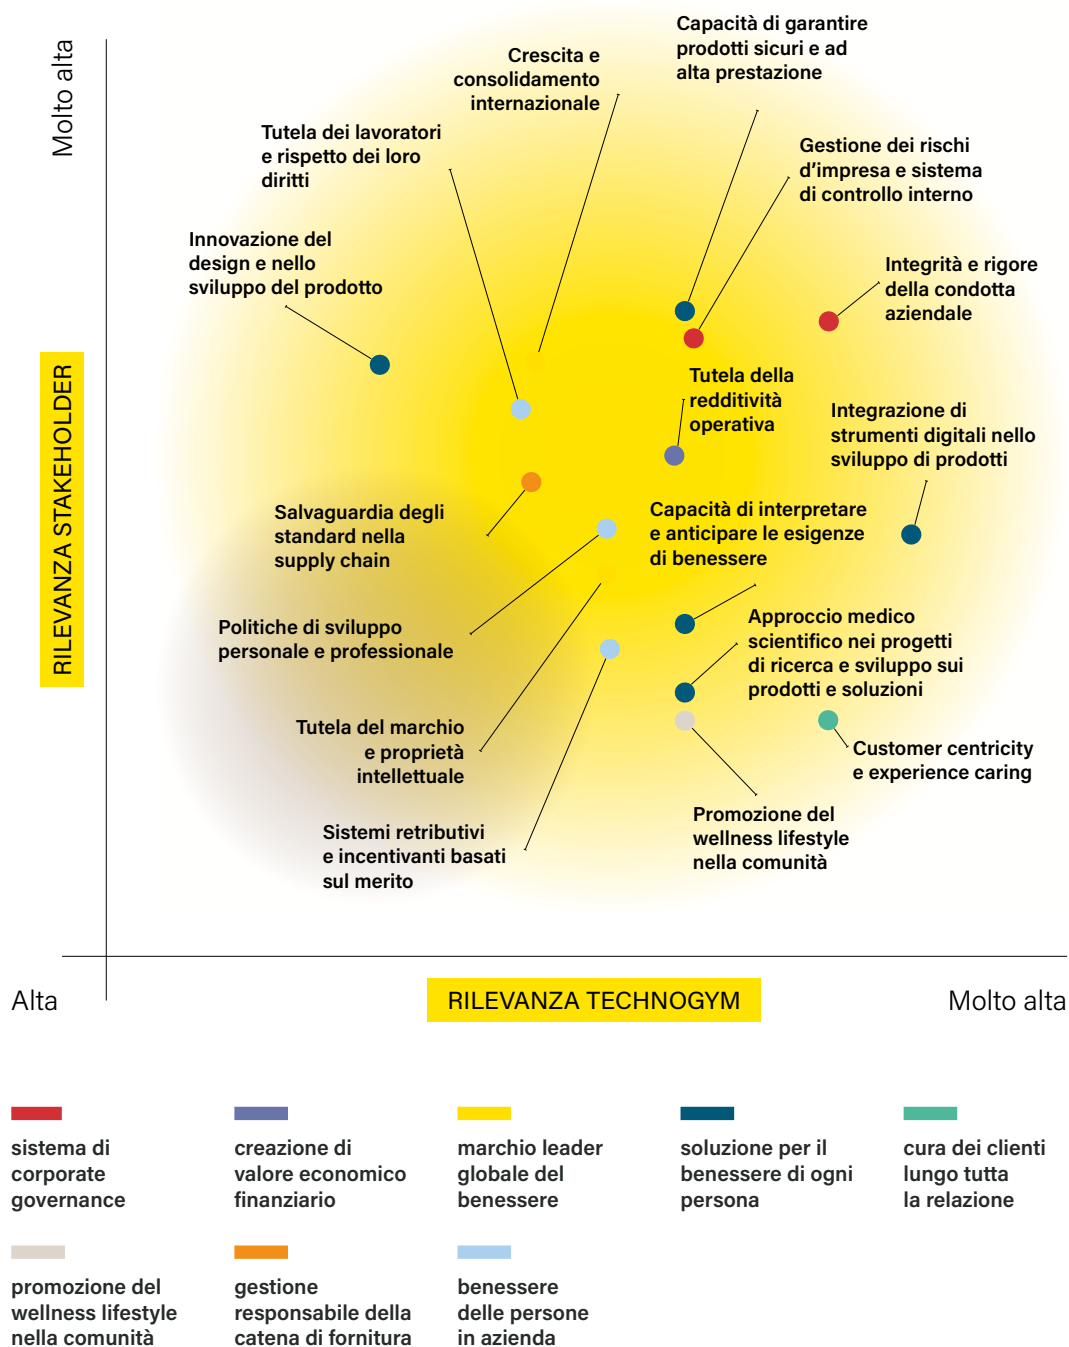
Molto alta

RILEVANZA STAKEHOLDER

Capacità di garantire prodotti sicuri e ad alta prestazione

Crescita e consolidamento internazionale

Tutela dei lavoratori e rispetto dei loro diritti

Gestione dei rischi d'impresa e sistema di controllo interno

Innovazione del design e nello sviluppo del prodotto

Integrità e rigore della condotta aziendale

Tutela della redditività operativa

Integrazione di strumenti digitali nello sviluppo di prodotti

Salvaguardia degli standard nella supply chain

Capacità di interpretare e anticipare le esigenze di benessere

Politiche di sviluppo personale e professionale

Approccio medico scientifico nei progetti di ricerca e sviluppo sui prodotti e soluzioni

Tutela del marchio e proprietà intellettuale

Customer centricity e experience caring

Sistemi retributivi e incentivanti basati sul merito

Promozione del wellness lifestyle nella comunità

Alta

RILEVANZA TECHNOGYM

Molto alta

sistema di corporate governance

creazione di valore economico finanziario

marchio leader globale del benessere

soluzione per il benessere di ogni persona

cura dei clienti lungo tutta la relazione

promozione del wellness lifestyle nella comunità

gestione responsabile della catena di fornitura

benessere delle persone in azienda